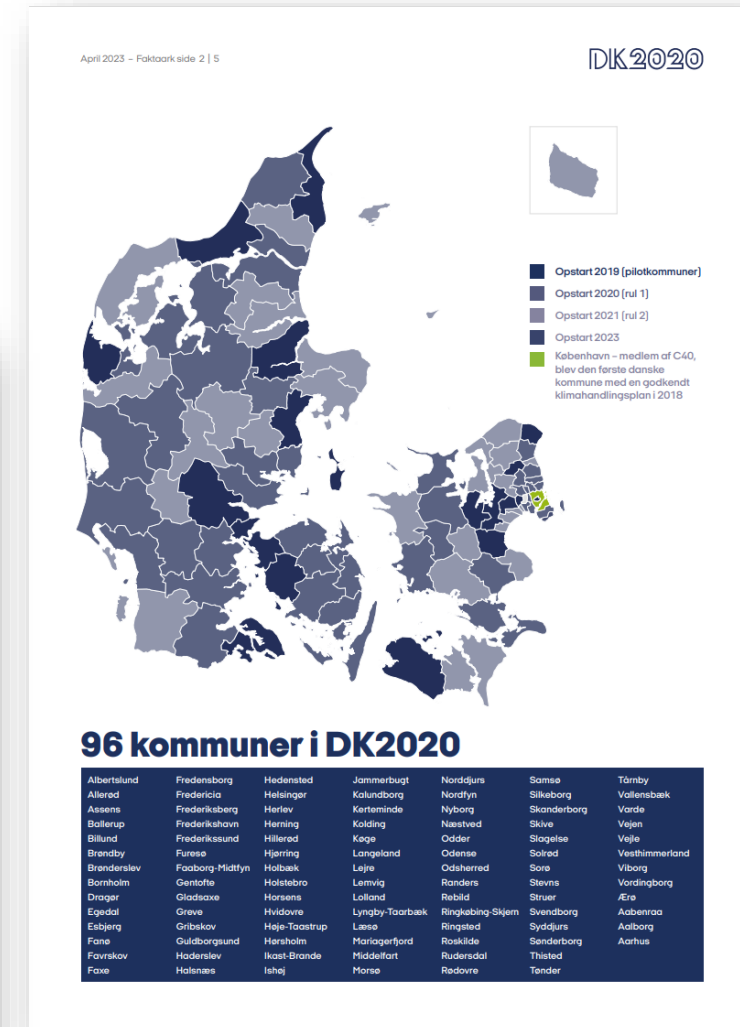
April 2023 – Faktaark side 2 | 5

DK2020

Opstart 2019 (pilotkommuner)
Opstart 2020 (rul 1)
Opstart 2021 (rul 2)
Opstart 2023
København – medlem af C40, blev den første danske kommune med en godkendt klimahandlingsplan i 2018

96 kommuner i DK2020

Albertslund
Allerød
Assens
Ballerup
Billund
Brøndby
Brønderslev
Bornholm
Dragør
Egedal
Esbjerg
Fanø
Favrskov
Faxe

Fredensborg
Fredericia
Frederiksberg
Frederikshavn
Frederikssund
Furesø
Faaborg-Midtfyn
Gentofte
Gladsaxe
Greve
Gribskov
Guldborgsund
Haderslev
Halsnæs

Hedensted
Helsingør
Herlev
Herning
Hillerød
Hjørring
Holbæk
Holstebro
Horsens
Hvidovre
Høje-Taastrup
Hørsholm
Ikast-Brande
Ishøj

Jammerbugt
Kalundborg
Kerteminde
Kolding
Køge
Langeland
Lejre
Lemvig
Lolland
Lyngby-Taarbæk
Læsø
Mariagerfjord
Middelfart
Morsø

Norddjurs
Nordfyn
Nyborg
Næstved
Odder
Odense
Odsherred
Randers
Rebild
Ringkøbing-Skjern
Ringsted
Roskilde
Rudersdal
Rødovre

Samsø
Silkeborg
Skanderborg
Skive
Slagelse
Solrød
Sorø
Stevns
Struer
Svendborg
Syddjurs
Sønderborg
Thisted
Tønder

Tårnby
Vallensbæk
Varde
Vejen
Vejle
Vesthimmerland
Viborg
Vordingborg
Ærø
Aabenraa
Aalborg
Aarhus